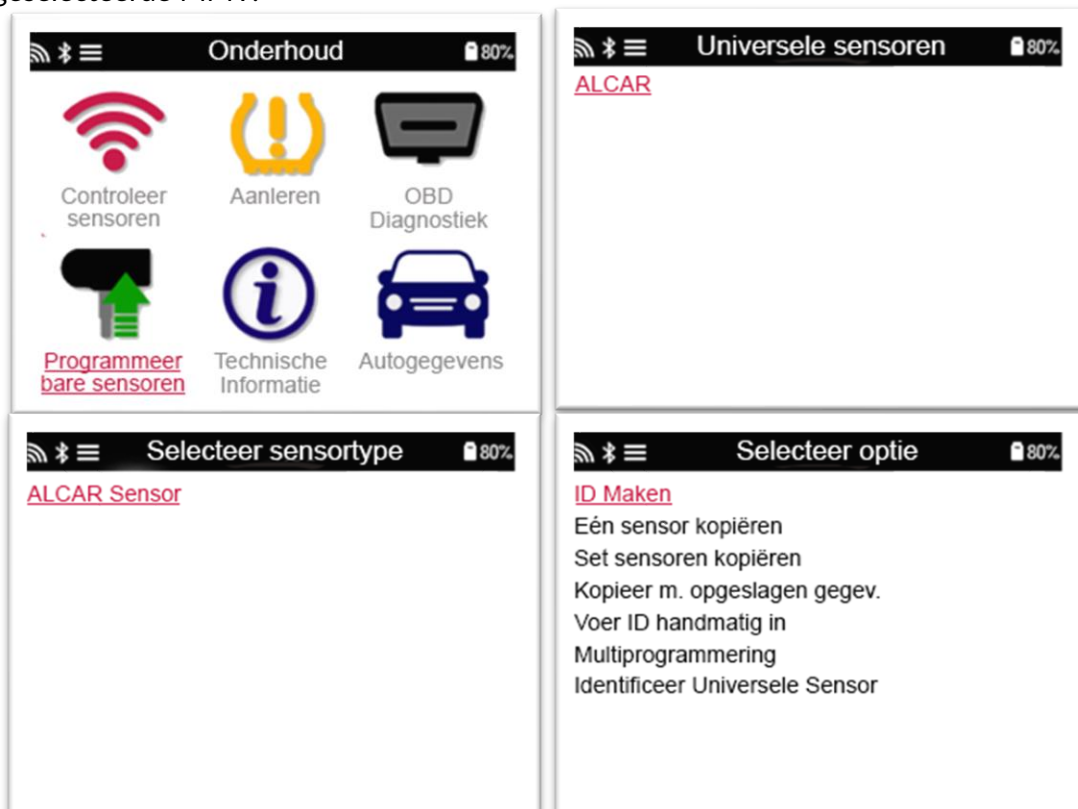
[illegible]

Onderhoud 80%

Controleer sensoren

Aanleren

OBD Diagnostiek

Programmeer bare sensoren

Technische Informatie

Autogegevens

Universele sensoren 80%

ALCAR

Selecteer sensortype 80%

ALCAR Sensor

Selecteer optie 80%

ID Maken
Eén sensor kopiëren
Set sensoren kopiëren
Kopieer m. opgeslagen gegev.
Voer ID handmatig in
Multiprogrammering
Identificeer Universele Sensor